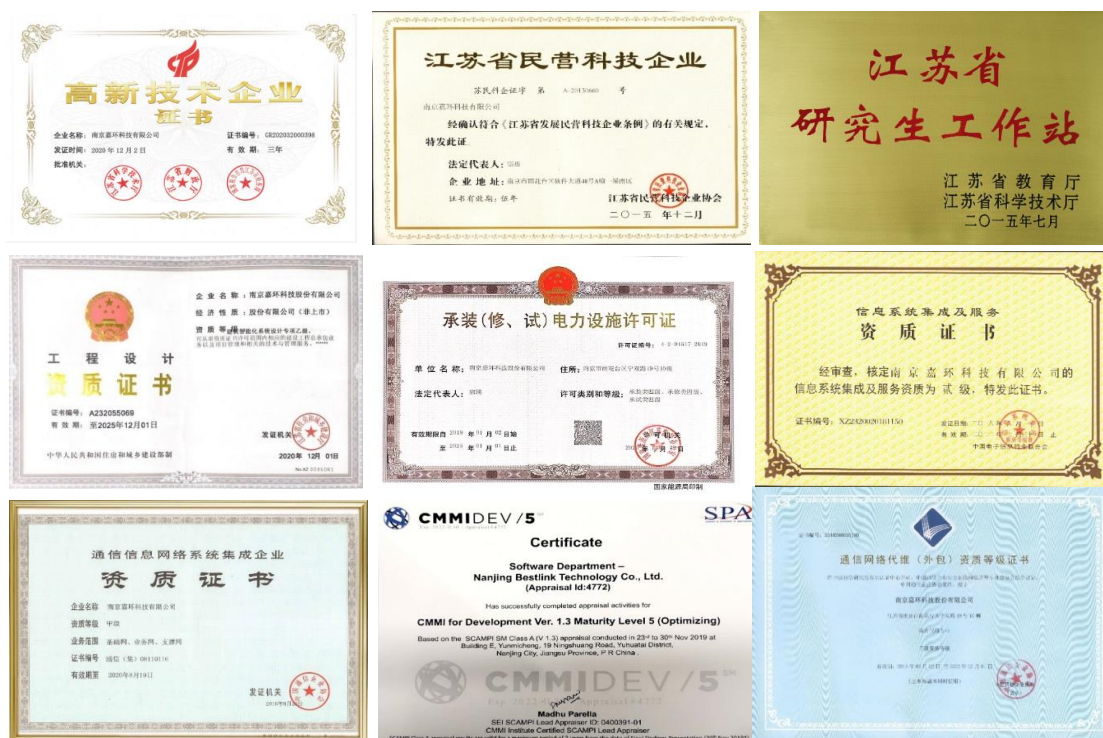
高新技术企业
证书
企业名称：南京嘉环科技有限公司
证书编号：GR202032000398
发证时间：2020年12月2日
有效期：三年
批准机关：

江苏省民营科技企业
苏民科企证字 第 A-2015060 号
南京嘉环科技有限公司
经确认符合《江苏省发展民营科技企业条例》的有关规定，特发此证。
法定代表人：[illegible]
企业地址：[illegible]
证书有效期：伍年
江苏省民营科技企业协会
二〇一五年十二月

江苏省
研究生工作站
江苏省教育厅
江苏省科学技术厅
二〇一五年七月

企业名称：南京嘉环科技股份有限公司
经济性质：股份有限公司（非上市）
资质等级：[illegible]
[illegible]
工程设计
资质证书
证书编号：A232055069
有效期：至2025年12月01日
发证机关
2020年12月01日
中华人民共和国住房和城乡建设部制

承装（修、试）电力设施许可证
许可证编号：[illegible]
单位名称：南京嘉环科技股份有限公司
住所：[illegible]
法定代表人：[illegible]
许可类别和等级：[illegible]
有效期限自 2019年 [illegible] 日起
至 2025年 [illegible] 日止
发证机关
国家能源局印制

信息系统集成及服务
资质证书
经审查，核定南京嘉环科技有限公司的信息系统集成及服务资质为贰级，特发此证书。
证书编号：XZ232002018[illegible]
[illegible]

通信信息网络系统集成企业
资质证书
企业名称 南京嘉环科技有限公司
资质等级 甲级
业务范围 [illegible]
证书编号 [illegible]
有效期至 2020年8月19日
发证机关

CMMIDEV/5
SPA
Certificate
Software Department –
Nanjing Bestlink Technology Co., Ltd.
(Appraisal Id:4772)
Has successfully completed appraisal activities for
CMMI for Development Ver. 1.3 Maturity Level 5 (Optimizing)
Based on the SCAMPI SM Class A (V 1.3) appraisal conducted in 23rd to 30th Nov 2019 at Building E, Yunmicheng, 19 Ningshuang Road, Yuhuatai District, Nanjing City, Jiangsu Province, P R China
CMMIDEV/5
Madhu Parella
SEI SCAMPI Lead Appraiser ID: 0400391-01
CMMI Institute Certified SCAMPI Lead Appraiser

通信网络代维（外包）资源等级证书
南京嘉环科技有限公司
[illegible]